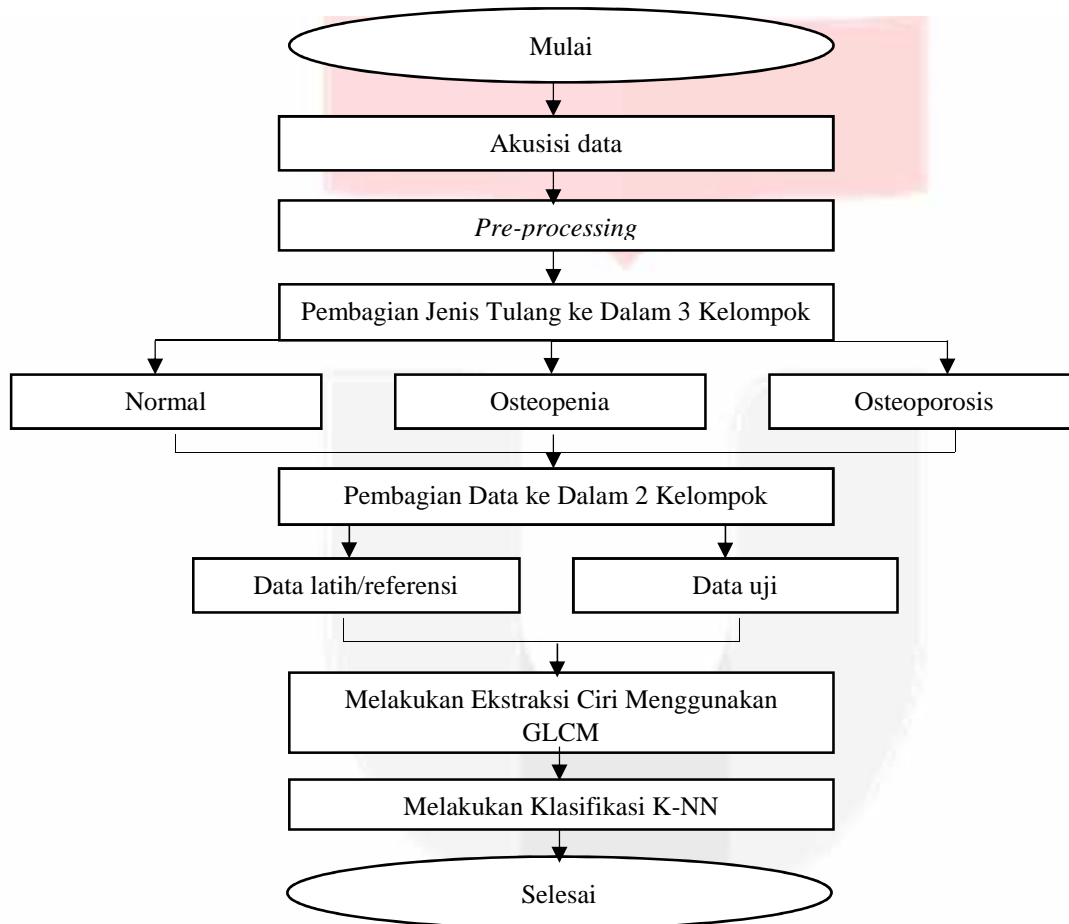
Mulai

Akusisi data

*Pre-processing*

Pembagian Jenis Tulang ke Dalam 3 Kelompok

Normal

Osteopenia

Osteoporosis

Pembagian Data ke Dalam 2 Kelompok

Data latih/referensi

Data uji

Melakukan Ekstraksi Ciri Menggunakan GLCM

Melakukan Klasifikasi K-NN

Selesai